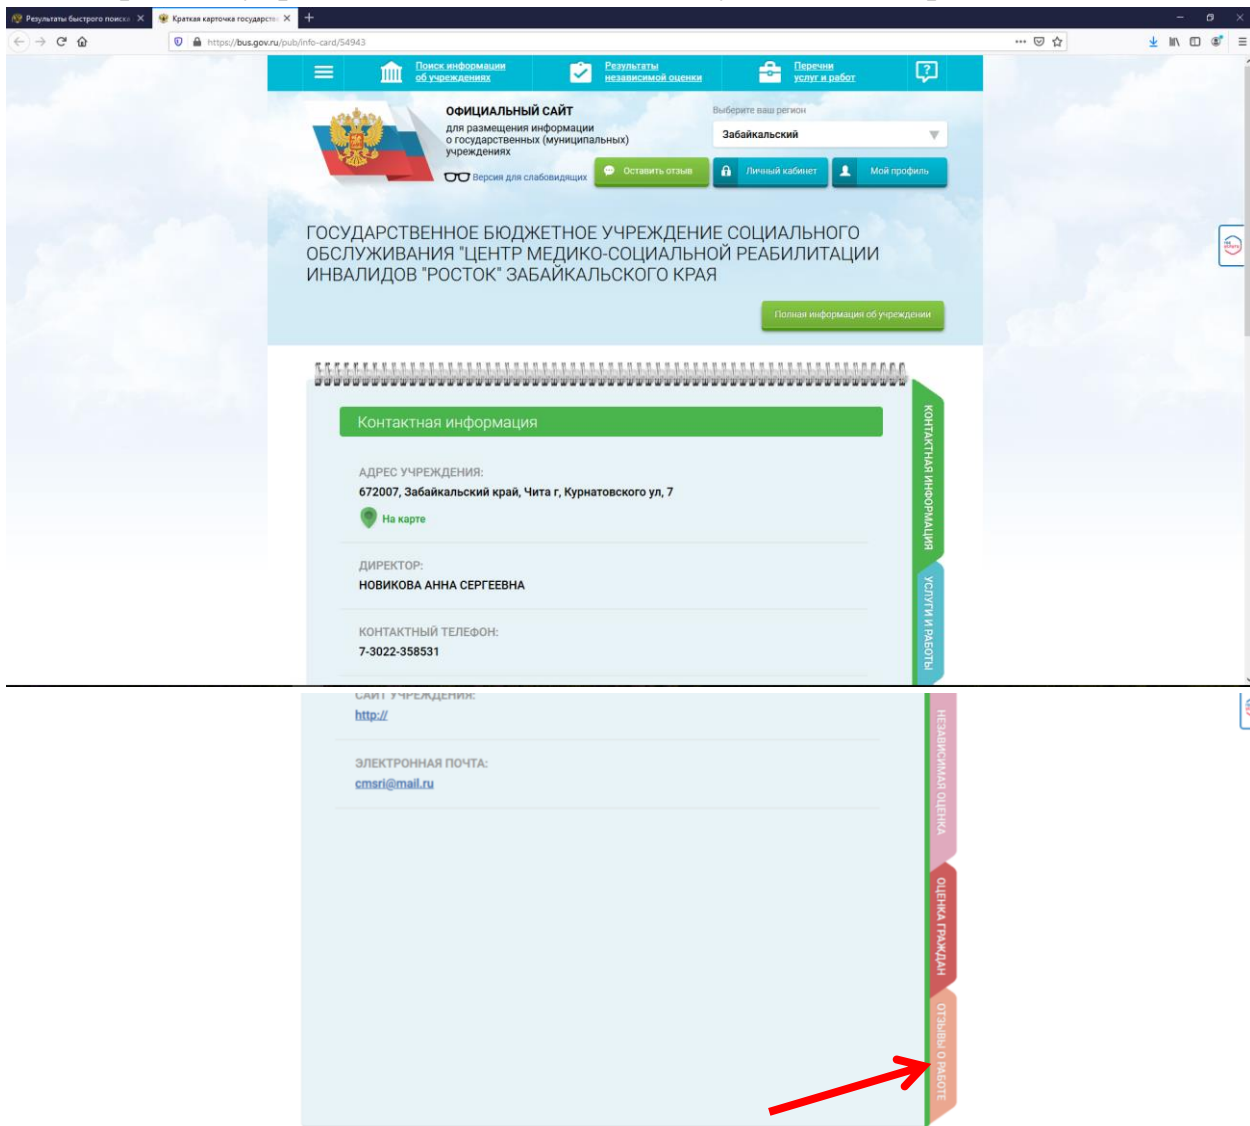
Результаты быстрого поиска ×
Краткая карточка государств ×
https://bus.gov.ru/pub/info-card/54943

Поиск информации об учреждениях
Результаты независимой оценки
Перечни услуг и работ

ОФИЦИАЛЬНЫЙ САЙТ
для размещения информации о государственных (муниципальных) учреждениях
Версия для слабовидящих
Выберите ваш регион
Забайкальский
Оставить отзыв
Личный кабинет
Мой профиль

ГОСУДАРСТВЕННОЕ БЮДЖЕТНОЕ УЧРЕЖДЕНИЕ СОЦИАЛЬНОГО ОБСЛУЖИВАНИЯ "ЦЕНТР МЕДИКО-СОЦИАЛЬНОЙ РЕАБИЛИТАЦИИ ИНВАЛИДОВ "РОСТОК" ЗАБАЙКАЛЬСКОГО КРАЯ

Полная информация об учреждении

Контактная информация

АДРЕС УЧРЕЖДЕНИЯ:
672007, Забайкальский край, Чита г, Курнатовского ул, 7
На карте

ДИРЕКТОР:
НОВИКОВА АННА СЕРГЕЕВНА

КОНТАКТНЫЙ ТЕЛЕФОН:
7-3022-358531

САЙТ УЧРЕЖДЕНИЯ:
http://

ЭЛЕКТРОННАЯ ПОЧТА:
cmsri@mail.ru

КОНТАКТНАЯ ИНФОРМАЦИЯ
УСЛУГИ И РАБОТЫ
НЕЗАВИСИМАЯ ОЦЕНКА
ОЦЕНКА ГРАЖДАН
ОТЗЫВЫ О РАБОТЕ